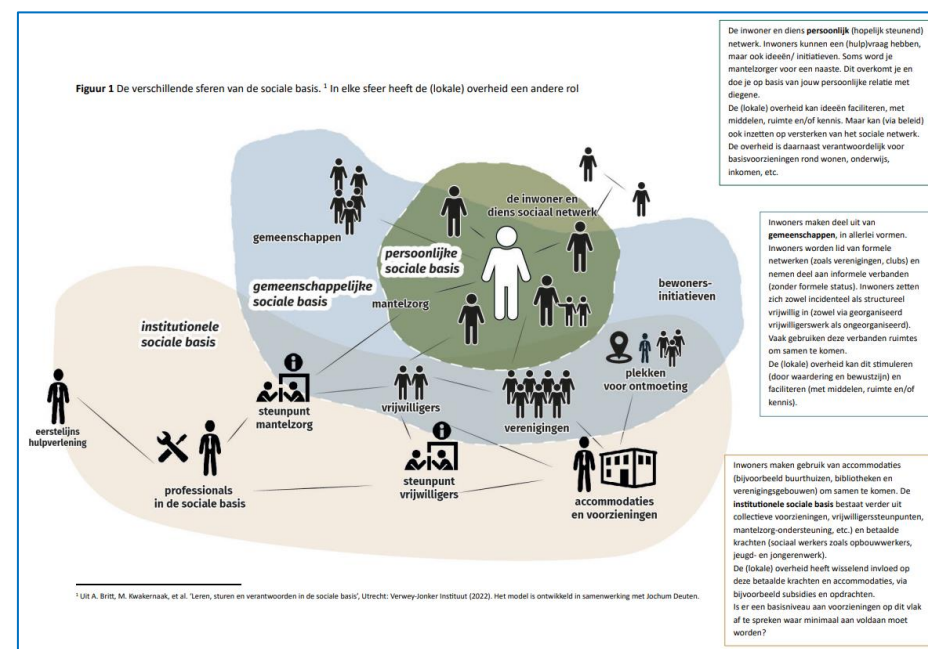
Figuur 1 De verschillende sferen van de sociale basis. ¹ In elke sfeer heeft de (lokale) overheid een andere rol

De inwoner en diens persoonlijk (hopelijk steunend) netwerk. Inwoners kunnen een (hulp)vraag hebben, maar ook ideeën/ initiatieven. Soms word je mantelzorger voor een naaste. Dit overkomt je en doe je op basis van jouw persoonlijke relatie met diegene.
De (lokale) overheid kan ideeën faciliteren, met middelen, ruimte en/of kennis. Maar kan (via beleid) ook inzetten op versterken van het sociale netwerk. De overheid is daarnaast verantwoordelijk voor basisvoorzieningen rond wonen, onderwijs, inkomen, etc.

Inwoners maken deel uit van gemeenschappen, in allerlei vormen. Inwoners worden lid van formele netwerken (zoals verenigingen, clubs) en nemen deel aan informele verbanden (zonder formele status). Inwoners zetten zich zowel incidenteel als structureel vrijwillig in (zowel via georganiseerd vrijwilligerswerk als ongeorganiseerd). Vaak gebruiken deze verbanden ruimtes om samen te komen.
De (lokale) overheid kan dit stimuleren (door waardering en bewustzijn) en faciliteren (met middelen, ruimte en/of kennis).

de inwoner en diens sociaal netwerk

gemeenschappen

persoonlijke sociale basis

gemeenschappelijke sociale basis

mantelzorg

bewoners-initiatieven

institutionele sociale basis

eerstelijns hulpverlening

steunpunt mantelzorg

vrijwilligers

verenigingen

plekken voor ontmoeting

professionals in de sociale basis

steunpunt vrijwilligers

accommodaties en voorzieningen

Inwoners maken gebruik van accommodaties (bijvoorbeeld buurthuizen, bibliotheken en verenigingsgebouwen) om samen te komen. De institutionele sociale basis bestaat verder uit collectieve voorzieningen, vrijwilligerssteunpunten, mantelzorg-ondersteuning, etc.) en betaalde krachten (sociaal werkers zoals opbouwwerkers, jeugd- en jongerenwerk).
De (lokale) overheid heeft wisselend invloed op deze betaalde krachten en accommodaties, via bijvoorbeeld subsidies en opdrachten.
Is er een basisniveau aan voorzieningen op dit vlak af te spreken waar minimaal aan voldaan moet worden?

¹ Uit A. Britt, M. Kwakernaak, et al. 'Leren, sturen en verantwoorden in de sociale basis', Utrecht: Verwey-Jonker Instituut (2022). Het model is ontwikkeld in samenwerking met Jochum Deuten.